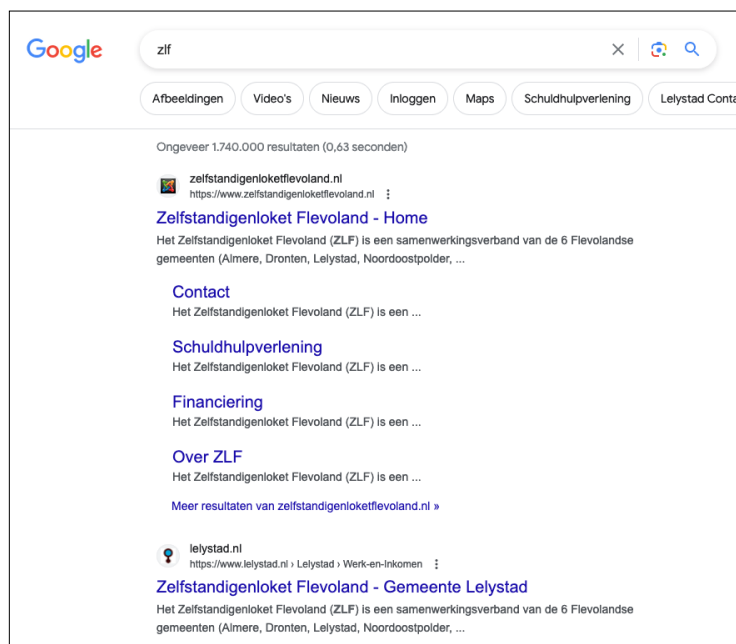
Google

zlf

Afbeeldingen Video's Nieuws Inloggen Maps Schuldhulpverlening Lelystad Conta

Ongeveer 1.740.000 resultaten (0,63 seconden)

zelfstandigenloketflevoland.nl
https://www.zelfstandigenloketflevoland.nl

Zelfstandigenloket Flevoland - Home

Het Zelfstandigenloket Flevoland (ZLF) is een samenwerkingsverband van de 6 Flevolandse gemeenten (Almere, Dronten, Lelystad, Noordoostpolder, ...

Contact
Het Zelfstandigenloket Flevoland (ZLF) is een ...

Schuldhulpverlening
Het Zelfstandigenloket Flevoland (ZLF) is een ...

Financiering
Het Zelfstandigenloket Flevoland (ZLF) is een ...

Over ZLF
Het Zelfstandigenloket Flevoland (ZLF) is een ...

Meer resultaten van zelfstandigenloketflevoland.nl »

lelystad.nl
https://www.lelystad.nl › Lelystad › Werk-en-Inkomen

Zelfstandigenloket Flevoland - Gemeente Lelystad

Het Zelfstandigenloket Flevoland (ZLF) is een samenwerkingsverband van de 6 Flevolandse gemeenten (Almere, Dronten, Lelystad, Noordoostpolder, ...